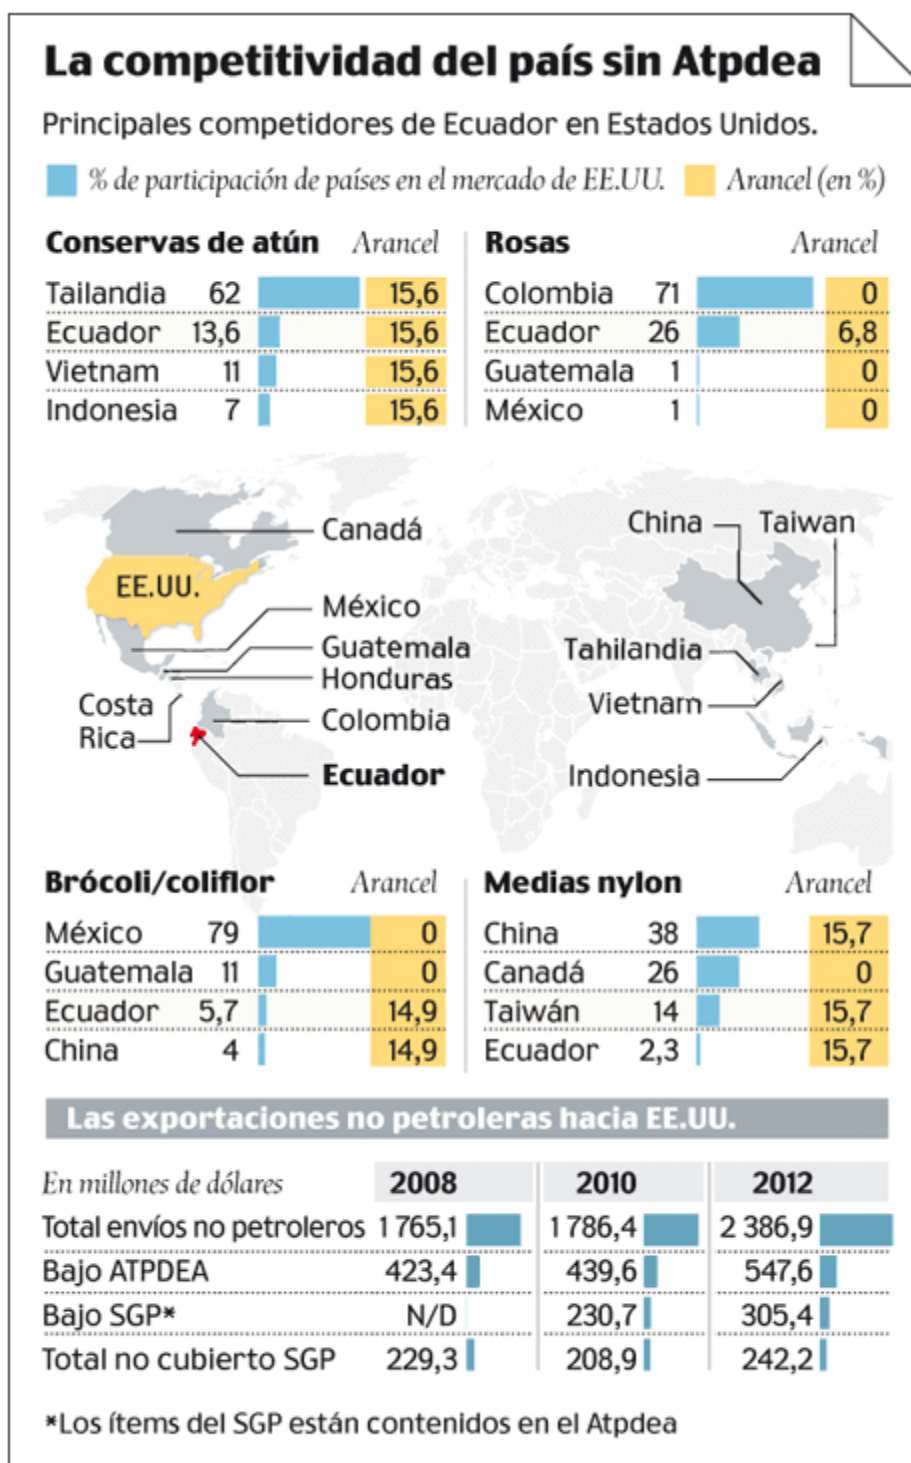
La competitividad del país sin Atpdea

Principales competidores de Ecuador en Estados Unidos.

% de participación de países en el mercado de EE.UU. Arancel (en %)

| Conservas de atún | | Arancel |
|---|---|---|
| Tailandia | 62 | 15,6 |
| Ecuador | 13,6 | 15,6 |
| Vietnam | 11 | 15,6 |
| Indonesia | 7 | 15,6 |

| Rosas | | Arancel |
|---|---|---|
| Colombia | 71 | 0 |
| Ecuador | 26 | 6,8 |
| Guatemala | 1 | 0 |
| México | 1 | 0 |

Canadá
EE.UU.
México
Guatemala
Honduras
Costa Rica
Colombia
Ecuador
China
Taiwan
Tahilandia
Vietnam
Indonesia

| Brócoli/coliflor | | Arancel |
|---|---|---|
| México | 79 | 0 |
| Guatemala | 11 | 0 |
| Ecuador | 5,7 | 14,9 |
| China | 4 | 14,9 |

| Medias nylon | | Arancel |
|---|---|---|
| China | 38 | 15,7 |
| Canadá | 26 | 0 |
| Taiwán | 14 | 15,7 |
| Ecuador | 2,3 | 15,7 |

Las exportaciones no petroleras hacia EE.UU.

| En millones de dólares | 2008 | 2010 | 2012 |
|---|---|---|---|
| Total envíos no petroleros | 1 765,1 | 1 786,4 | 2 386,9 |
| Bajo ATPDEA | 423,4 | 439,6 | 547,6 |
| Bajo SGP* | N/D | 230,7 | 305,4 |
| Total no cubierto SGP | 229,3 | 208,9 | 242,2 |

*Los ítems del SGP están contenidos en el Atpdea